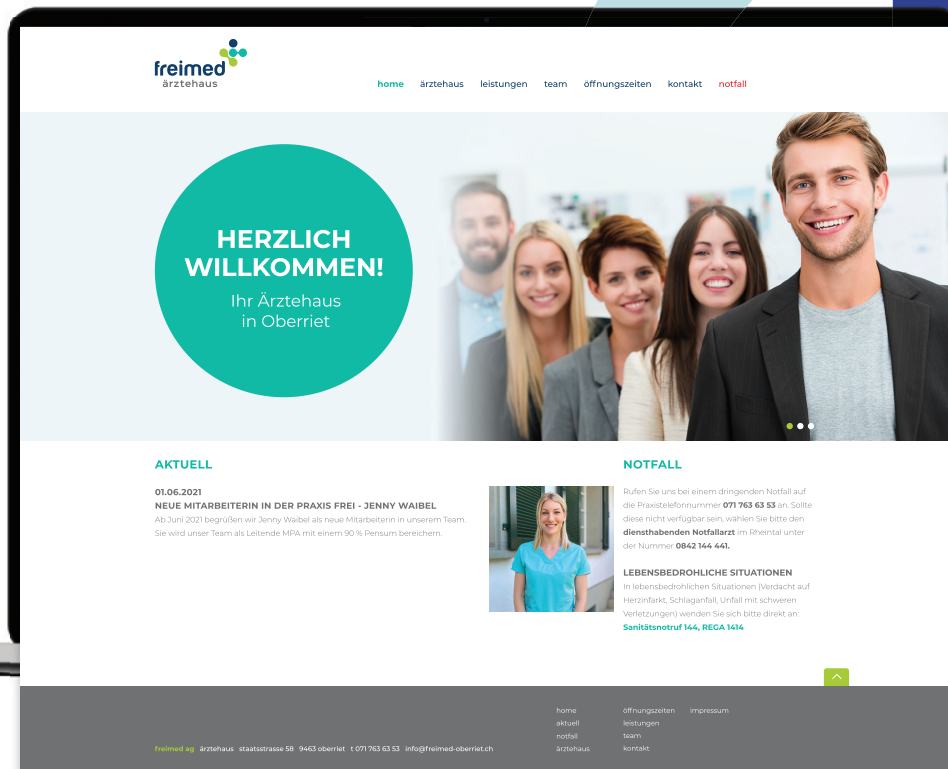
freimed
ärztehaus

home ärztehaus leistungen team öffnungszeiten kontakt notfall

HERZLICH WILLKOMMEN!
Ihr Ärztehaus in Oberriet

AKTUELL

01.06.2021
NEUE MITARBEITERIN IN DER PRAXIS FREI - JENNY WAIBEL
Ab Juni 2021 begrüßen wir Jenny Waibel als neue Mitarbeiterin in unserem Team. Sie wird unser Team als Leitende MPA mit einem 90 % Pensum bereichern.

NOTFALL

Rufen Sie uns bei einem dringenden Notfall auf die Praxistelefonnummer 071 763 63 53 an. Sollte diese nicht verfügbar sein, wählen Sie bitte den diensthabenden Notfallarzt im Rheintal unter der Nummer 0842 144 441.

LEBENSBEDROHLICHE SITUATIONEN
In lebensbedrohlichen Situationen (Verdacht auf Herzinfarkt, Schlaganfall, Unfall mit schweren Verletzungen) wenden Sie sich bitte direkt an:
Sanitätsnotruf 144, REGA 1414

freimed ag ärztehaus staatsstrasse 58 9463 oberriet t 071 763 63 53 info@freimed-oberriet.ch

home
aktuell
notfall
ärztehaus

öffnungszeiten
leistungen
team
kontakt

impressum